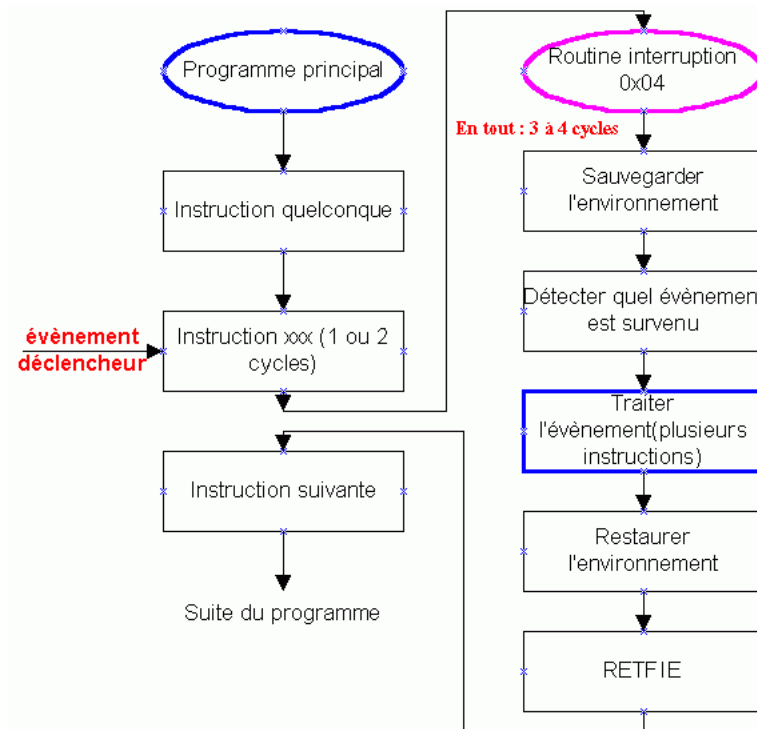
Programme principal

Instruction quelconque

évènement déclencheur

Instruction xxx (1 ou 2 cycles)

Instruction suivante

Suite du programme

Routine interruption 0x04

En tout : 3 à 4 cycles

Sauvegarder l'environnement

Détecter quel évènemen est survenu

Traiter l'évènement(plusieurs instructions)

Restaurer l'environnement

RETFIE